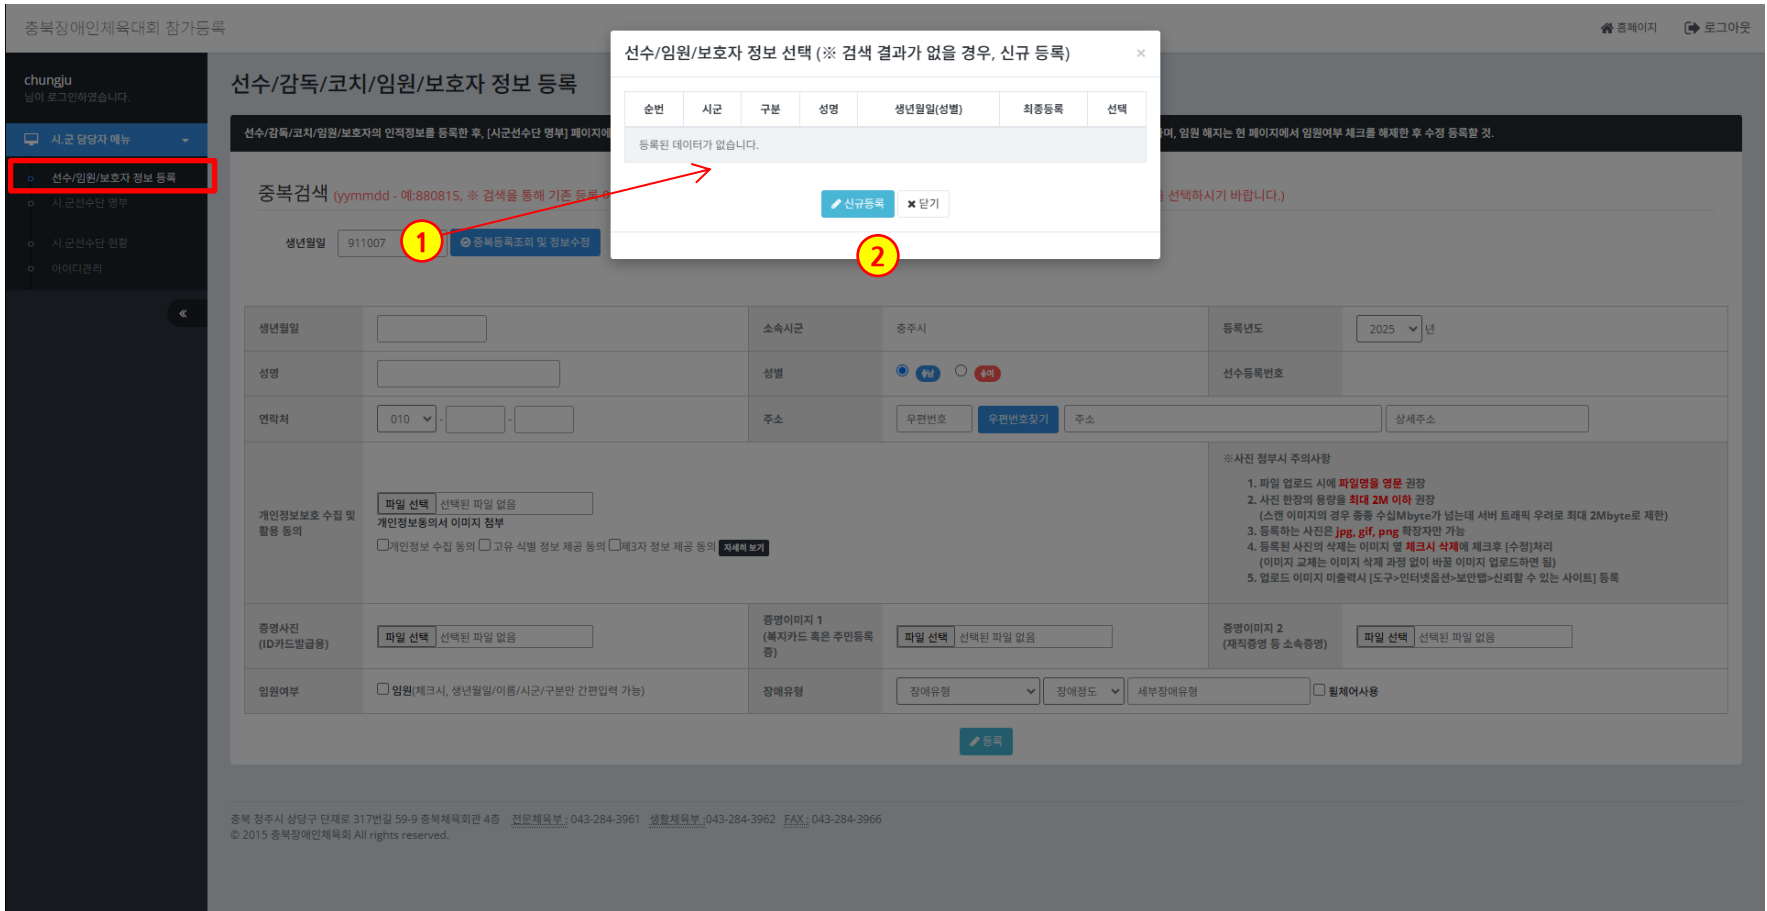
충북장애인체육대회 참가등록

홈페이지 로그아웃

chungju
님이 로그인하였습니다.

시.군 담당자 메뉴

선수/임원/보호자 정보 등록
시.군선수단 명부
시.군선수단 현황
아이디관리

선수/감독/코치/임원/보호자 정보 등록

선수/감독/코치/임원/보호자의 인적정보를 등록한 후, [시군선수단 명부] 페이지에 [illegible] 며, 임원 해지는 현 페이지에서 임원여부 체크를 해제한 후 수정 등록할 것.

중복검색 (yymmdd - 예:880815, ※ 검색을 통해 기존 등록 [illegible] 선택하시기 바랍니다.)

생년월일 911007 ① 중복등록조회 및 정보수정

선수/임원/보호자 정보 선택 (※ 검색 결과가 없을 경우, 신규 등록) ×

| 순번 | 시군 | 구분 | 성명 | 생년월일(성별) | 최종등록 | 선택 |
|---|---|---|---|---|---|---|
| 등록된 데이터가 없습니다. | | | | | | |

신규등록 닫기

②

| 생년월일 | | 소속시군 | 충주시 | 등록년도 | 2025 년 |
|---|---|---|---|---|---|
| 성명 | | 성별 | 남자 여자 | 선수등록번호 | |
| 연락처 | 010 - - | 주소 | 우편번호 우편번호찾기 주소 상세주소 | | |
| 개인정보보호 수집 및 활용 동의 | 파일 선택 선택된 파일 없음 개인정보동의서 이미지 첨부 개인정보 수집 동의 고유 식별 정보 제공 동의 제3자 정보 제공 동의 자세히 보기 | | | ※사진 첨부시 주의사항 1. 파일 업로드 시에 파일명을 영문 권장 2. 사진 한장의 용량을 최대 2M 이하 권장 (스캔 이미지의 경우 종종 수십Mbyte가 넘는데 서버 트래픽 우려로 최대 2Mbyte로 제한) 3. 등록하는 사진은 jpg, gif, png 확장자만 가능 4. 등록된 사진의 삭제는 이미지 옆 체크시 삭제에 체크후 [수정]처리 (이미지 교체는 이미지 삭제 과정 없이 바꿀 이미지 업로드하면 됨) 5. 업로드 이미지 미출력시 [도구>인터넷옵션>보안탭>신뢰할 수 있는 사이트] 등록 | |
| 증명사진 (ID카드발급용) | 파일 선택 선택된 파일 없음 | 증명이미지 1 (복지카드 혹은 주민등록증) | 파일 선택 선택된 파일 없음 | 증명이미지 2 (재직증명 등 소속증명) | 파일 선택 선택된 파일 없음 |
| 임원여부 | 임원(체크시, 생년월일/이름/시군/구분만 간편입력 가능) | 장애유형 | 장애유형 장애정도 세부장애유형 휠체어사용 | | |

등록

충북 청주시 상당구 단재로 317번길 59-9 충북체육회관 4층 전문체육부 : 043-284-3961 생활체육부 :043-284-3962 FAX : 043-284-3966
© 2015 충북장애인체육회 All rights reserved.